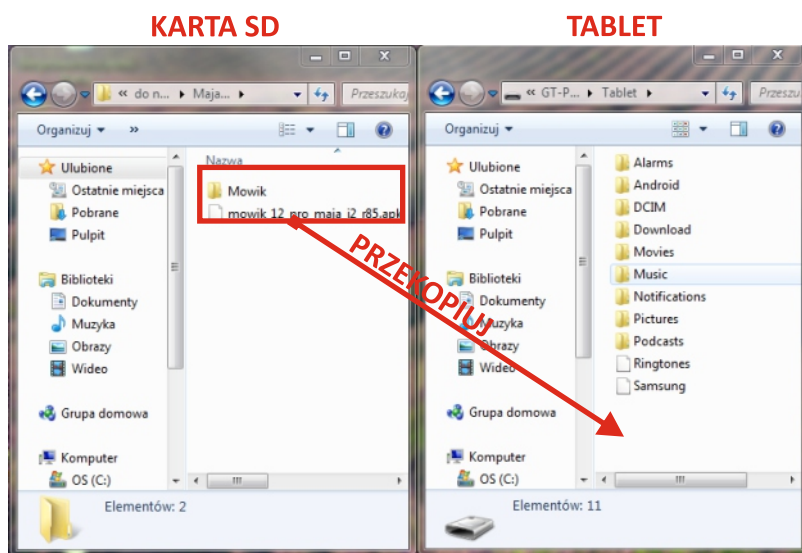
KARTA SD

« do n... ▸ Maja... ▸

Przeszukaj

Organizuj ▾ »

Ulubione
Ostatnie miejsca
Pobrane
Pulpit

Biblioteki
Dokumenty
Muzyka
Obrazy
Wideo

Grupa domowa

Komputer
OS (C:)

Nazwa
Mowik
mowik_12_pro_maja_i2_r85.apk

Elementów: 2

PRZEKOPIUJ

TABLET

« GT-P... ▸ Tablet ▸

Przeszu

Organizuj ▾

Ulubione
Ostatnie miejsca
Pobrane
Pulpit

Biblioteki
Dokumenty
Muzyka
Obrazy
Wideo

Grupa domowa

Komputer
OS (C:)

Alarms
Android
DCIM
Download
Movies
Music
Notifications
Pictures
Podcasts
Ringtones
Samsung

Elementów: 11